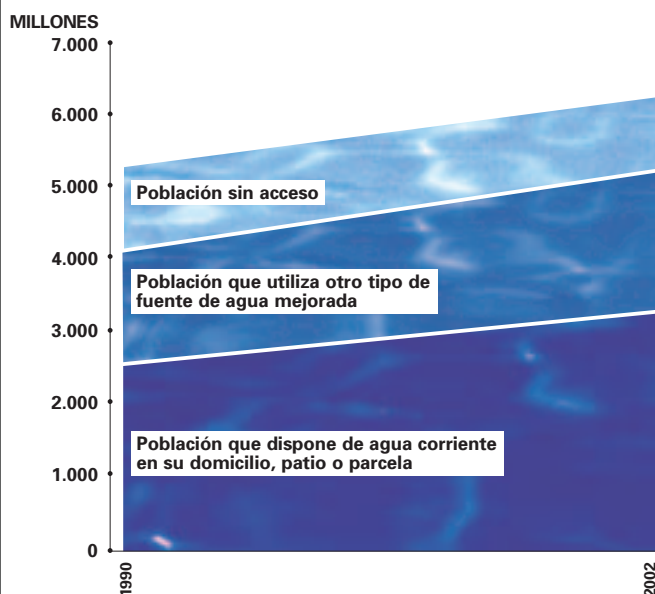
MILLONES

7.000

6.000

5.000

4.000

3.000

2.000

1.000

0

Población sin acceso

Población que utiliza otro tipo de fuente de agua mejorada

Población que dispone de agua corriente en su domicilio, patio o parcela

1990

2002